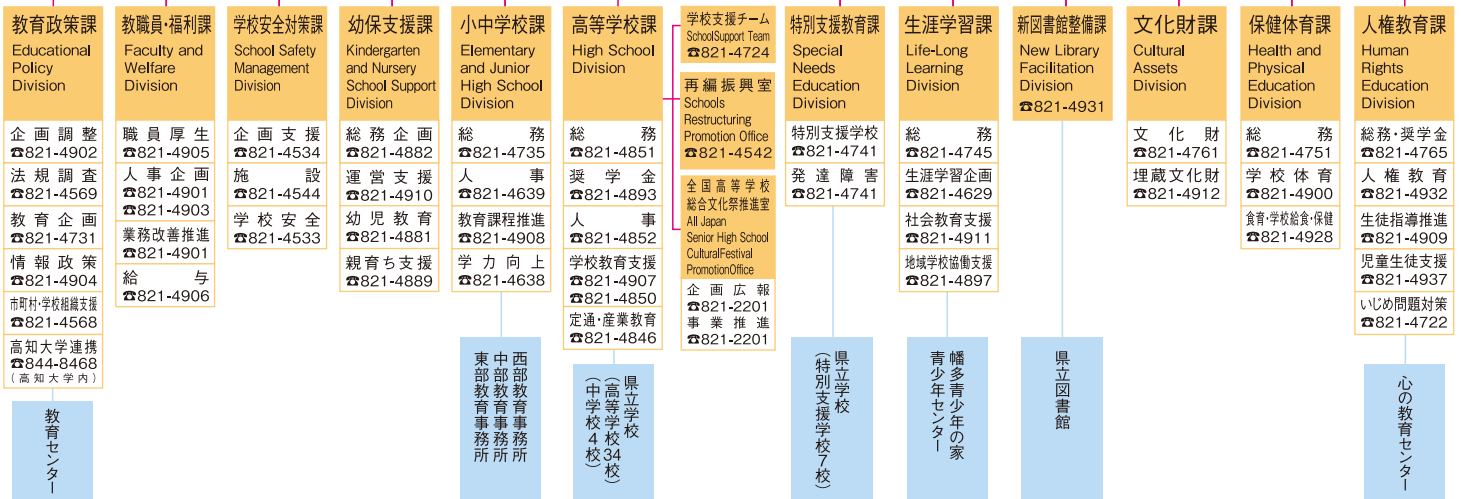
教育政策課
Educational Policy Division

企画調整
☎821-4902
法規調査
☎821-4569
教育企画
☎821-4731
情報政策
☎821-4904
市町村・学校組織支援
☎821-4568
高知大学連携
☎844-8468
（高知大学内）

教育センター

教職員・福利課
Faculty and Welfare Division

職員厚生
☎821-4905
人事企画
☎821-4901
☎821-4903
業務改善推進
☎821-4901
給与
☎821-4906

学校安全対策課
School Safety Management Division

企画支援
☎821-4534
施設
☎821-4544
学校安全
☎821-4533

幼保支援課
Kindergarten and Nursery School Support Division

総務企画
☎821-4882
運営支援
☎821-4910
幼児教育
☎821-4881
親育ち支援
☎821-4889

小中学校課
Elementary and Junior High School Division

総務
☎821-4735
人事
☎821-4639
教育課程推進
☎821-4908
学力向上
☎821-4638

西部教育事務所
中部教育事務所
東部教育事務所

高等学校課
High School Division

総務
☎821-4851
奨学金
☎821-4893
人事
☎821-4852
学校教育支援
☎821-4907
☎821-4850
定通・産業教育
☎821-4846

県立学校
（高等学校34校）
（中学校4校）

学校支援チーム
SchoolSupport Team
☎821-4724

再編振興室
Schools Restructuring Promotion Office
☎821-4542

全国高等学校総合文化祭推進室
All Japan Senior High School CulturalFestival PromotionOffice
企画広報
☎821-2201
事業推進
☎821-2201

特別支援教育課
Special Needs Education Division

特別支援学校
☎821-4741
発達障害
☎821-4741

県立学校
（特別支援学校7校）

生涯学習課
Life-Long Learning Division

総務
☎821-4745
生涯学習企画
☎821-4629
社会教育支援
☎821-4911
地域学校協働支援
☎821-4897

幡多青少年の家
青少年センター

新図書館整備課
New Library Facilitation Division
☎821-4931

県立図書館

文化財課
Cultural Assets Division

文化財
☎821-4761
埋蔵文化財
☎821-4912

保健体育課
Health and Physical Education Division

総務
☎821-4751
学校体育
☎821-4900
食育・学校給食・保健
☎821-4928

人権教育課
Human Rights Education Division

総務・奨学金
☎821-4765
人権教育
☎821-4932
生徒指導推進
☎821-4909
児童生徒支援
☎821-4937
いじめ問題対策
☎821-4722

心の教育センター